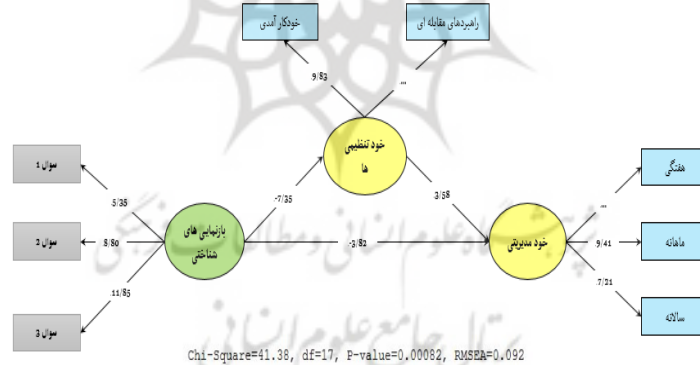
خودکارآمدی
راهبردهای مقابله ای
9/83
...
خود تنظیمی ها
سوال 1
سوال 2
سوال 3
5/35
8/80
11/85
بازنمایی های شناختی
-7/35
3/58
-3/82
خود مدیریتی
هفتگی
ماهانه
سالانه
...
9/41
7/21
Chi-Square=41.38, df=17, P-value=0.00082, RMSEA=0.092